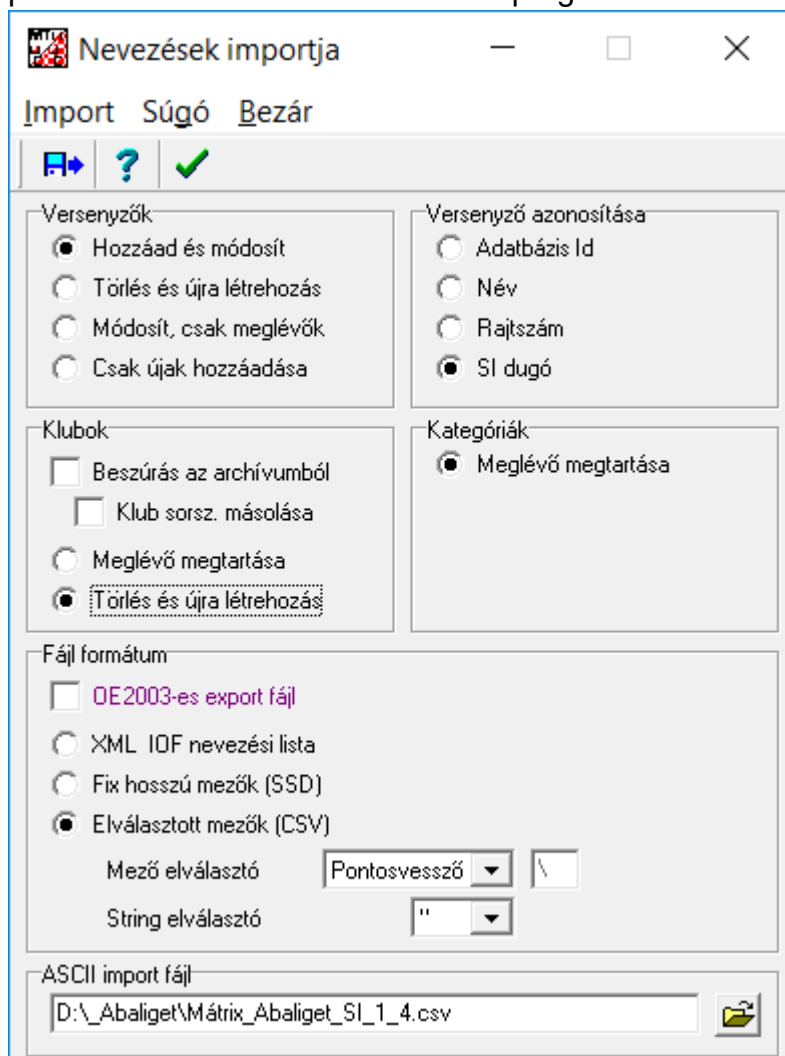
Nevezések importja

Import Súgó Bezár

Versenyzők
Hozzáad és módosít
Törlés és újra létrehozás
Módosít, csak meglévők
Csak újak hozzáadása

Versenyző azonosítása
Adatbázis Id
Név
Rajtszám
SI dugó

Klubok
Beszúrás az archívumból
Klub sorsz. másolása
Meglévő megtartása
Törlés és újra létrehozás

Kategóriák
Meglévő megtartása

Fájl formátum
OE2003-es export fájl
XML IOF nevezési lista
Fix hosszú mezők (SSD)
Elválasztott mezők (CSV)
Mező elválasztó Pontosvessző \
String elválasztó "

ASCII import fájl
D:\_Abaliget\Mátrix_Abaliget_SI_1_4.csv